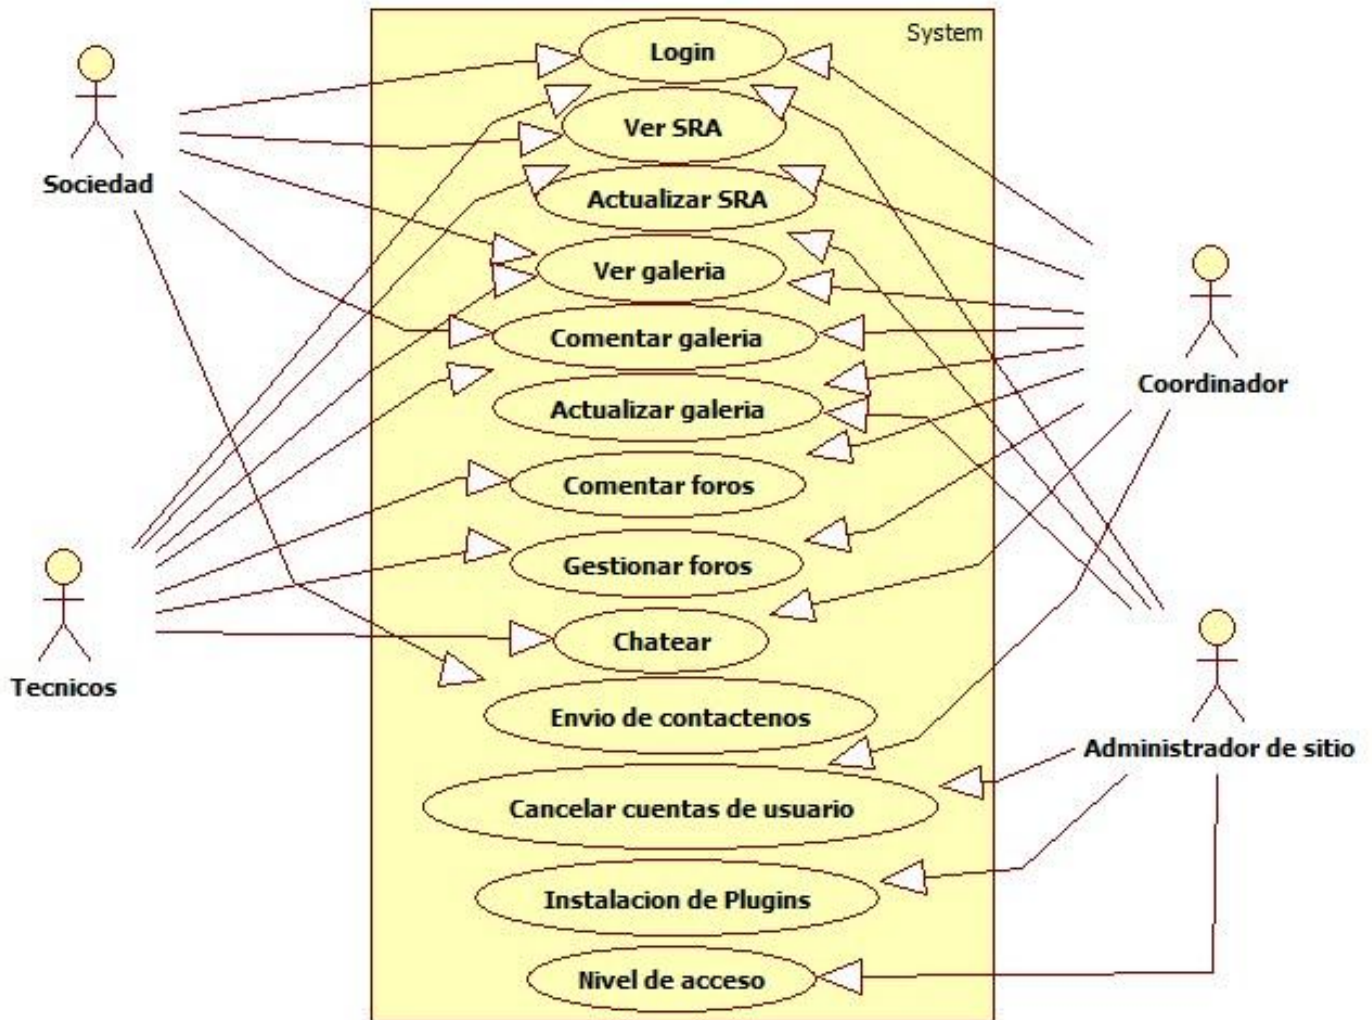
System

Sociedad

Login

Ver SRA

Actualizar SRA

Ver galeria

Comentar galeria

Actualizar galeria

Comentar foros

Gestionar foros

Chatear

Envio de contactenos

Cancelar cuentas de usuario

Instalacion de Plugins

Nivel de acceso

Tecnicos

Coordinador

Administrador de sitio